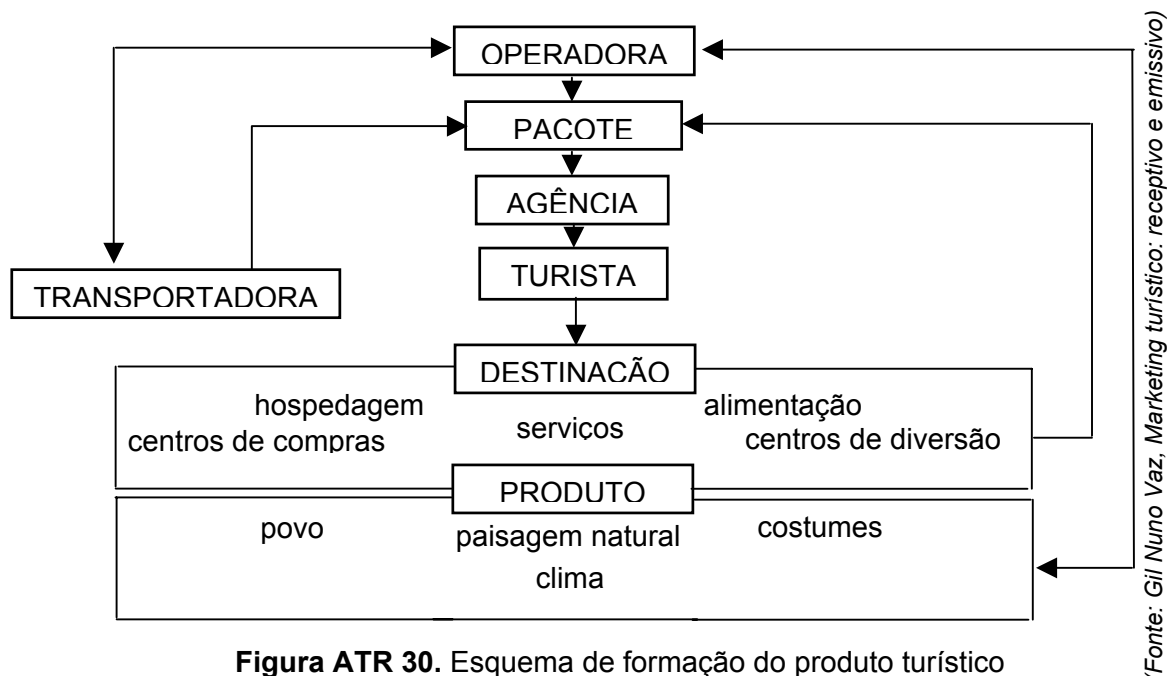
OPERADORA

PACOTE

AGÊNCIA

TURISTA

TRANSPORTADORA

DESTINAÇÃO

hospedagem
centros de compras
serviços
alimentação
centros de diversão

PRODUTO

povo
paisagem natural
clima
costumes

**Figura ATR 30.** Esquema de formação do produto turístico

(Fonte: Gil Nuno Vaz, Marketing turístico: receptivo e emissivo)